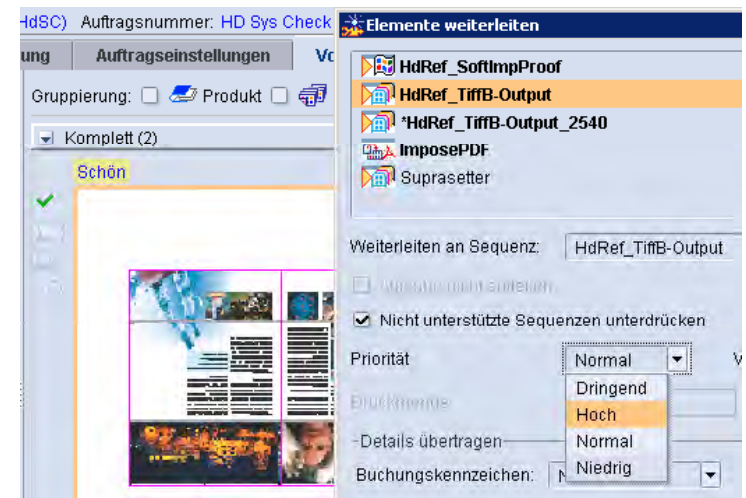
HdSC) Auftragsnummer: HD Sys Check

ung Auftragseinstellungen Vo

Gruppierung: Produkt

Komplett (2)

Schön

Elemente weiterleiten

HdRef_SoftImpProof
HdRef_TiffB-Output
*HdRef_TiffB-Output_2540
ImposePDF
Suprasetter

Weiterleiten an Sequenz: HdRef_TiffB-Output

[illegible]

Nicht unterstützte Sequenzen unterdrücken

Priorität Normal

Dringend
Hoch
Normal
Niedrig

Druckmenge

Details übertragen

Buchungskennzeichen: N